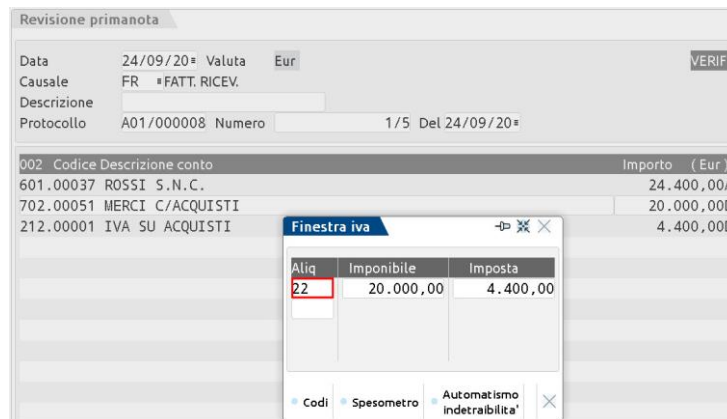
Revisione primanota

Data 24/09/20 Valuta Eur
VERIF
Causale FR FATT. RICEV.
Descrizione
Protocollo A01/000008 Numero 1/5 Del 24/09/20

| 002 Codice Descrizione conto | Importo (Eur) |
|---|---|
| 601.00037 ROSSI S.N.C. | 24.400,00 |
| 702.00051 MERCI C/ACQUISTI | 20.000,00 |
| 212.00001 IVA SU ACQUISTI | 4.400,00 |

Finestra iva

| Aliq | Imponibile | Imposta |
|---|---|---|
| 22 | 20.000,00 | 4.400,00 |

Codi Spesometro Automatismo indetraibilita'